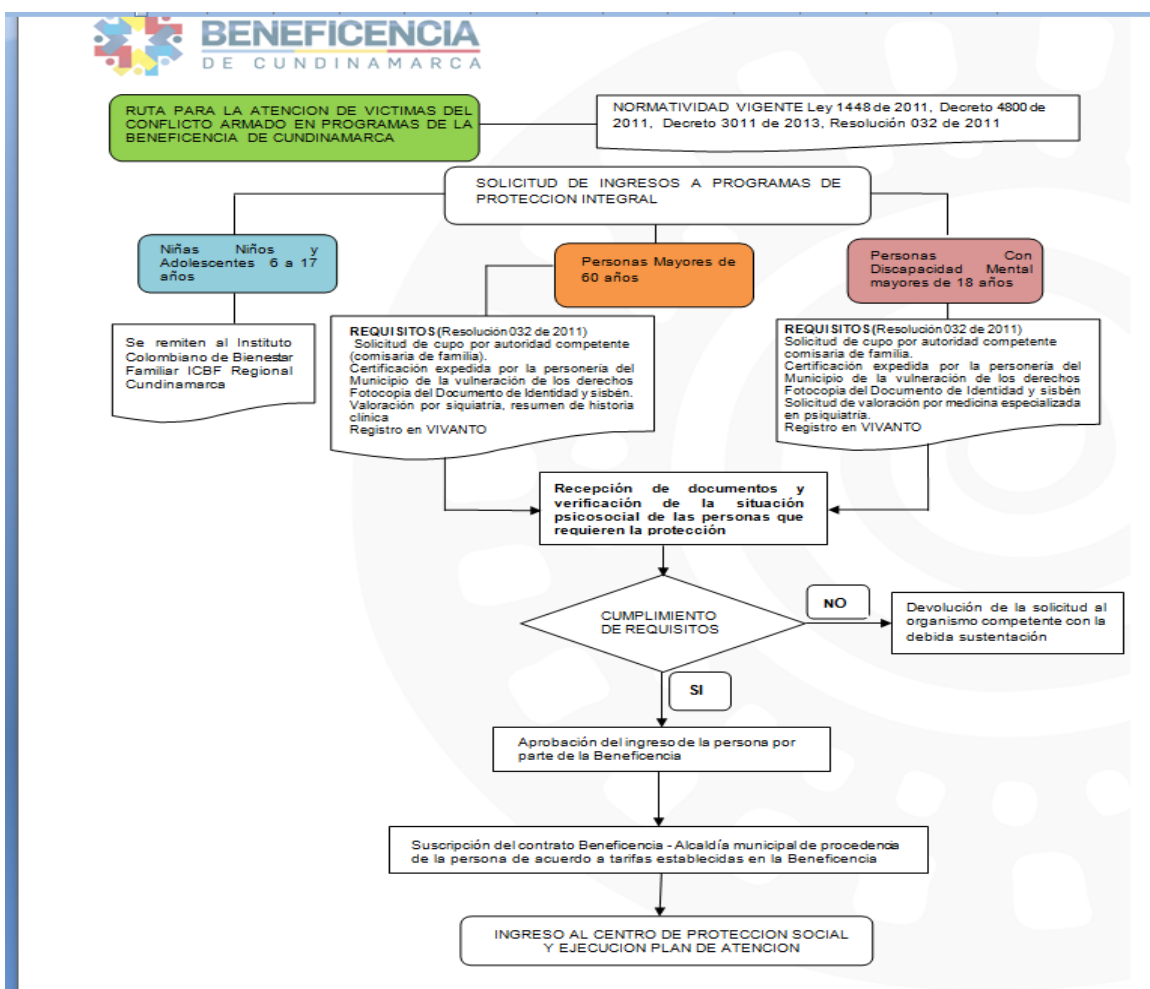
BENEFICENCIA
DE CUNDINAMARCA

RUTA PARA LA ATENCION DE VICTIMAS DEL CONFLICTO ARMADO EN PROGRAMAS DE LA BENEFICENCIA DE CUNDINAMARCA

NORMATIVIDAD VIGENTE Ley 1448 de 2011, Decreto 4800 de 2011, Decreto 3011 de 2013, Resolución 032 de 2011

SOLICITUD DE INGRESOS A PROGRAMAS DE PROTECCION INTEGRAL

Niñas Niños y Adolescentes 6 a 17 años

Personas Mayores de 60 años

Personas Con Discapacidad Mental mayores de 18 años

Se remiten al Instituto Colombiano de Bienestar Familiar ICBF Regional Cundinamarca

REQUISITOS (Resolución 032 de 2011)
Solicitud de cupo por autoridad competente (comisaria de familia).
Certificación expedida por la personería del Municipio de la vulneración de los derechos
Fotocopia del Documento de Identidad y sisbén.
Valoración por siquiatria, resumen de historia clinica
Registro en VIVANTO

REQUISITOS (Resolución 032 de 2011)
Solicitud de cupo por autoridad competente comisaria de familia.
Certificación expedida por la personeria del Municipio de la vulneración de los derechos
Fotocopia del Documento de Identidad y sisbén
Solicitud de valoración por medicina especializada en psiquiatria.
Registro en VIVANTO

Recepción de documentos y verificación de la situación psicosocial de las personas que requieren la protección

CUMPLIMIENTO DE REQUISITOS

NO

Devolución de la solicitud al organismo competente con la debida sustentación

SI

Aprobación del ingreso de la persona por parte de la Beneficencia

Suscripción del contrato Beneficencia - Alcaldía municipal de procedencia de la persona de acuerdo a tarifas establecidas en la Beneficencia

INGRESO AL CENTRO DE PROTECCION SOCIAL Y EJECUCION PLAN DE ATENCION